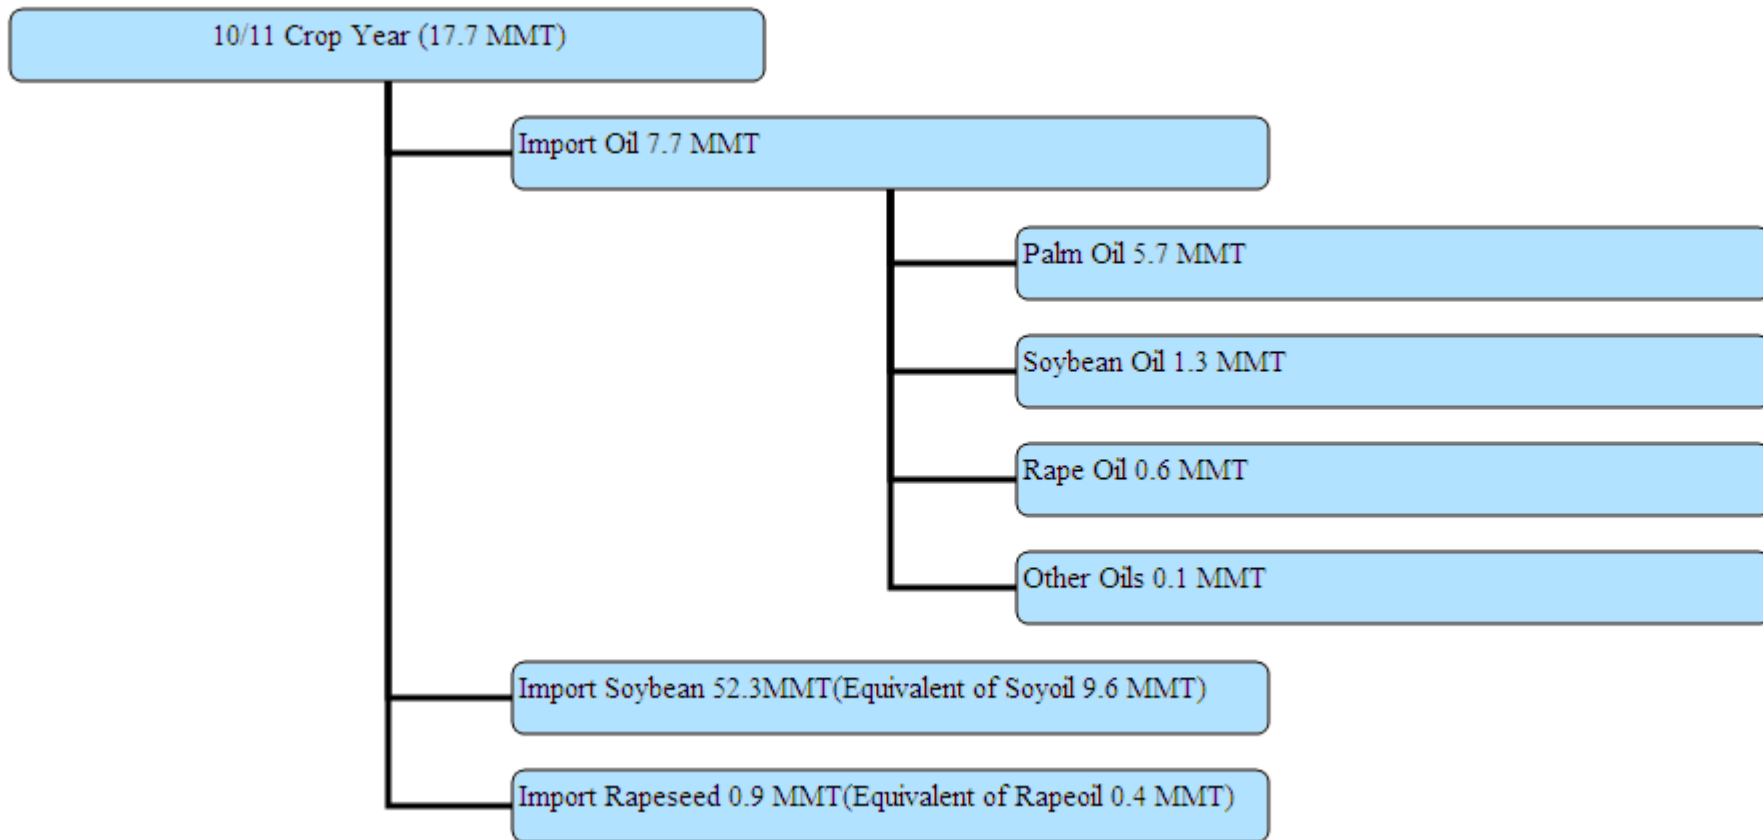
10/11 Crop Year (17.7 MMT)

Import Oil 7.7 MMT

Palm Oil 5.7 MMT

Soybean Oil 1.3 MMT

Rape Oil 0.6 MMT

Other Oils 0.1 MMT

Import Soybean 52.3MMT(Equivalent of Soyoil 9.6 MMT)

Import Rapeseed 0.9 MMT(Equivalent of Rapeoil 0.4 MMT)